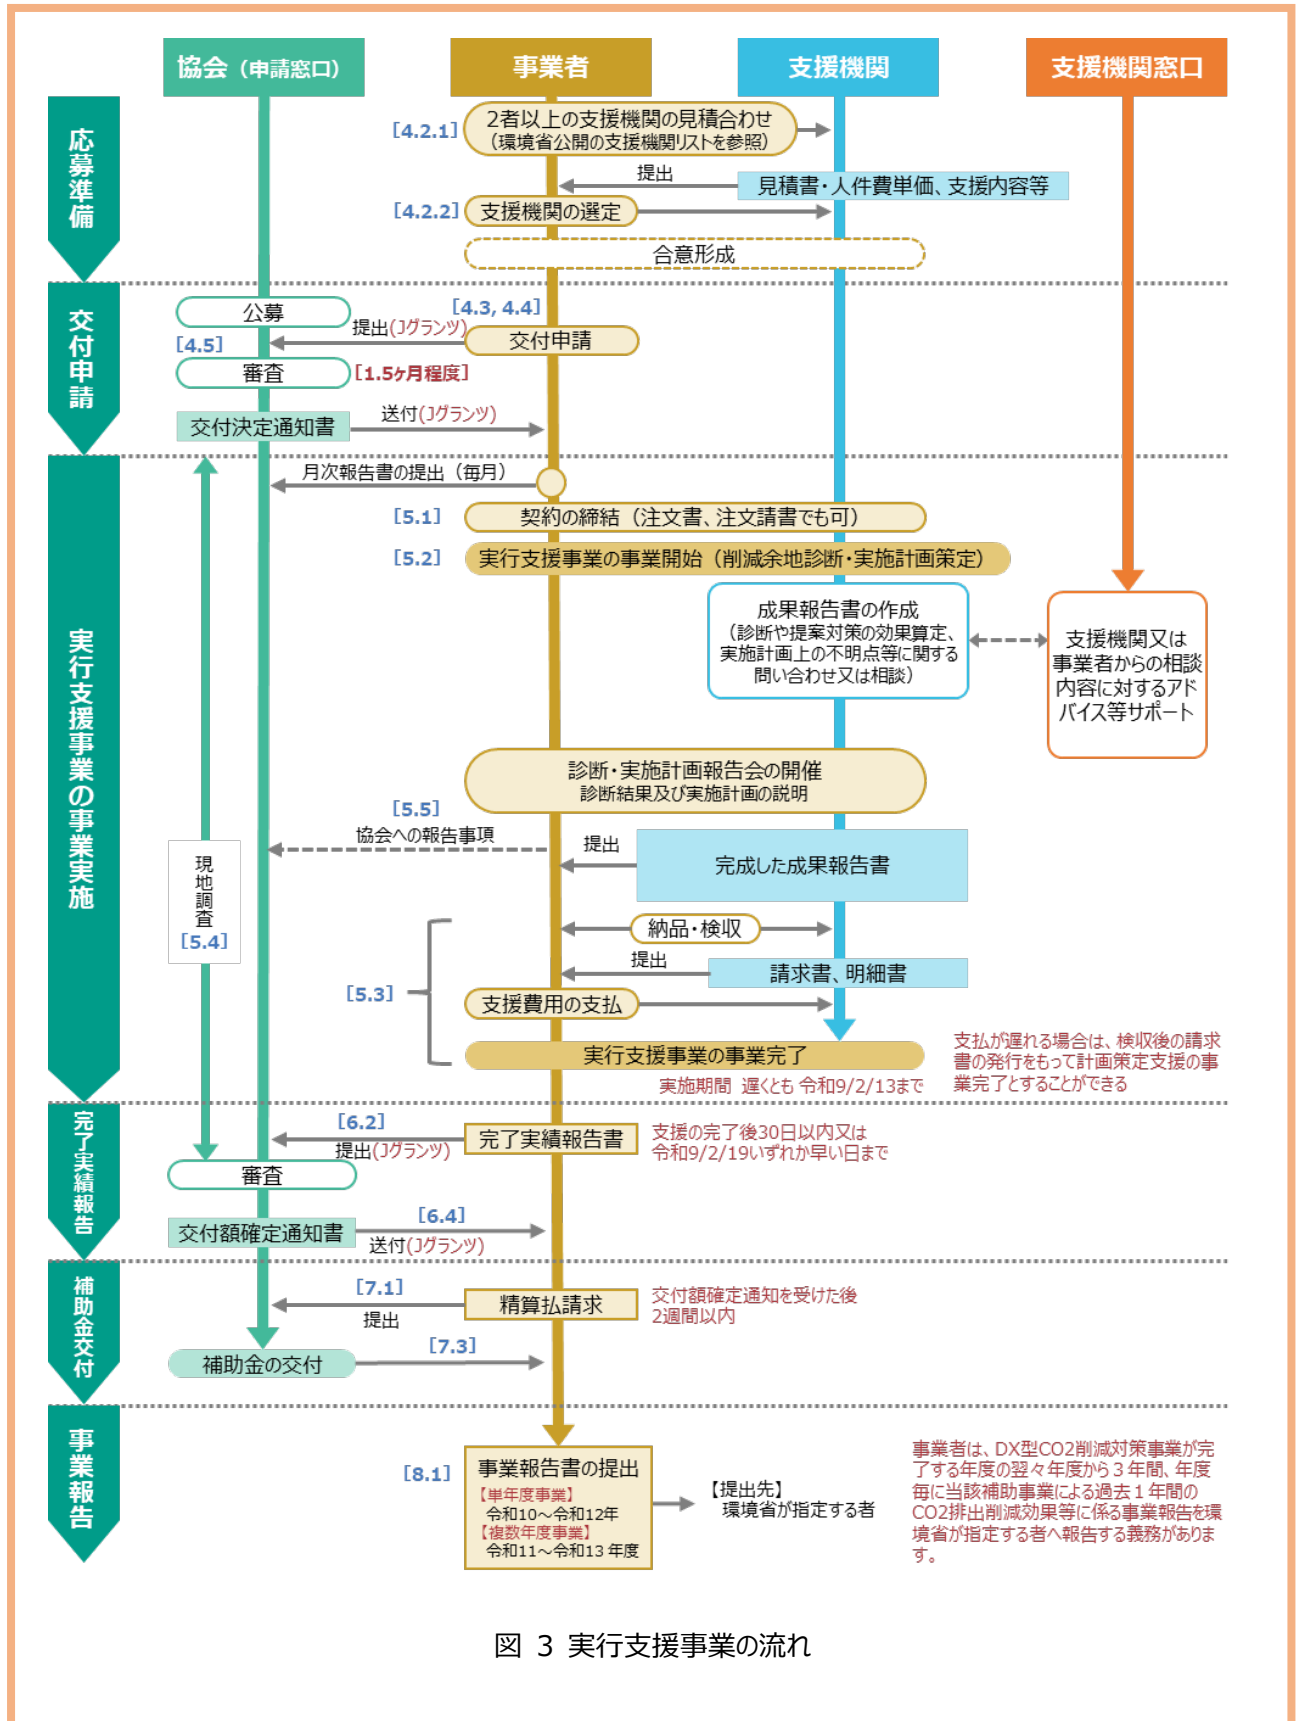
協会（申請窓口）

事業者

支援機関

支援機関窓口

応募準備

[4.2.1] 2者以上の支援機関の見積合わせ（環境省公開の支援機関リストを参照）

提出

見積書・人件費単価、支援内容等

[4.2.2] 支援機関の選定

合意形成

交付申請

公募

[4.3, 4.4]

提出(Jグランツ)

交付申請

[4.5]

審査

[1.5ヶ月程度]

交付決定通知書

送付(Jグランツ)

実行支援事業の事業実施

月次報告書の提出（毎月）

[5.1] 契約の締結（注文書、注文請書でも可）

[5.2] 実行支援事業の事業開始（削減余地診断・実施計画策定）

成果報告書の作成
（診断や提案対策の効果算定、実施計画上の不明点等に関する問い合わせ又は相談）

支援機関又は事業者からの相談内容に対するアドバイス等サポート

診断・実施計画報告会の開催
診断結果及び実施計画の説明

[5.5]
協会への報告事項

提出

完成した成果報告書

現地調査
[5.4]

納品・検収

提出

請求書、明細書

[5.3]

支援費用の支払

実行支援事業の事業完了

実施期間 遅くとも 令和9/2/13まで

支払が遅れる場合は、検収後の請求書の発行をもって計画策定支援の事業完了とすることができる

完了実績報告

[6.2]

提出(Jグランツ)

完了実績報告書

支援の完了後30日以内又は令和9/2/19いずれか早い日まで

審査

交付額確定通知書

[6.4]

送付(Jグランツ)

補助金交付

[7.1]

提出

精算払請求

交付額確定通知を受けた後2週間以内

補助金の交付

[7.3]

事業報告

[8.1]

事業報告書の提出
【単年度事業】
令和10～令和12年
【複数年度事業】
令和11～令和13 年度

【提出先】
環境省が指定する者

事業者は、DX型CO2削減対策事業が完了する年度の翌々年度から３年間、年度毎に当該補助事業による過去１年間のCO2排出削減効果等に係る事業報告を環境省が指定する者へ報告する義務があります。

図 3 実行支援事業の流れ